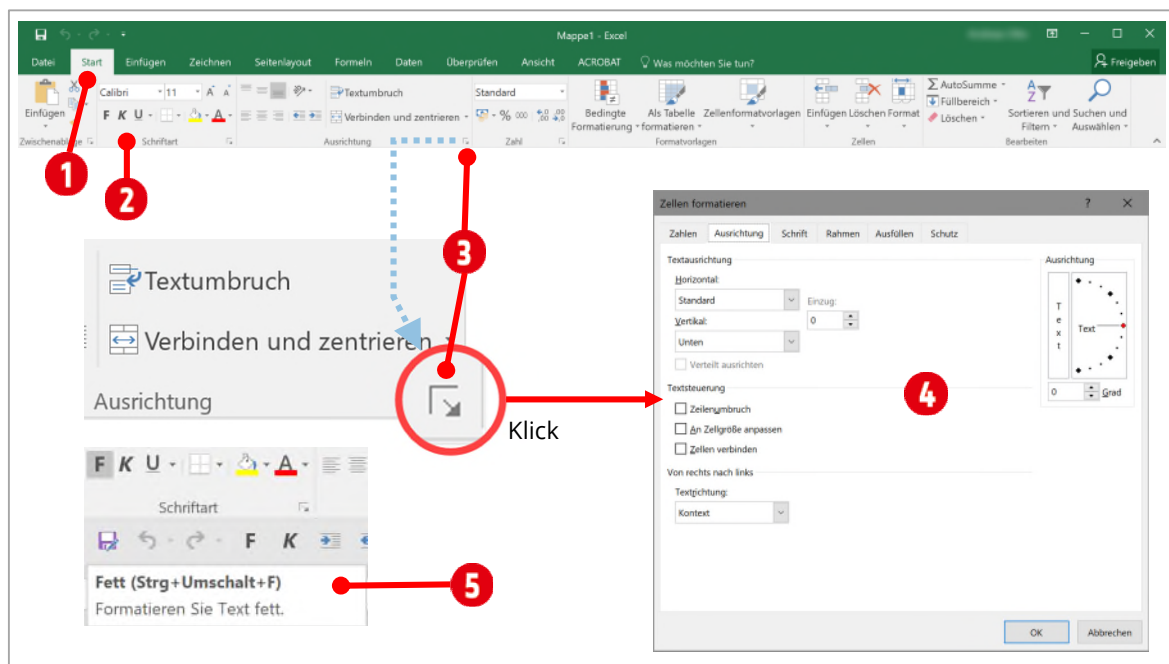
Mappe1 - Excel

Datei Start Einfügen Zeichnen Seitenlayout Formeln Daten Überprüfen Ansicht ACROBAT Was möchten Sie tun? Freigeben

Einfügen
Calibri 11 A A
F K U A
Textumbruch
Verbinden und zentrieren
Standard
% 000
Bedingte Formatierung
Als Tabelle formatieren
Zellenformatvorlagen
Einfügen Löschen Format
AutoSumme
Füllbereich
Löschen
Sortieren und Filtern
Suchen und Auswählen
Zwischenablage Schriftart Ausrichtung Zahl Formatvorlagen Zellen Bearbeiten

1
2
3

Textumbruch
Verbinden und zentrieren
Ausrichtung
Klick

F K U A
Schriftart

F K

Fett (Strg+Umschalt+F)
Formatieren Sie Text fett.

5

Zellen formatieren ? ×
Zahlen Ausrichtung Schrift Rahmen Ausfüllen Schutz
Textausrichtung
Horizontal:
Standard
Einzug:
0
Vertikal:
Unten
Verteilt ausrichten
Textsteuerung
Zeilenumbruch
An Zellgröße anpassen
Zellen verbinden
Von rechts nach links
Textrichtung:
Kontext
Ausrichtung
T e x t
Text
0 Grad
4
OK Abbrechen